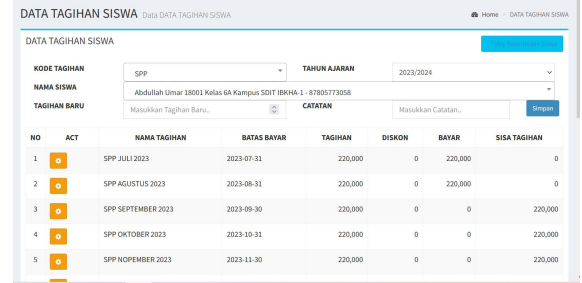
DATA TAGIHAN SISWA Data DATA TAGIHAN SISWA

Home > DATA TAGIHAN SISWA

DATA TAGIHAN SISWA

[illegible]

KODE TAGIHAN SPP

TAHUN AJARAN 2023/2024

NAMA SISWA Abdullah Umar 18001 Kelas 6A Kampus SDIT IBKHA-1 - 87805773058

TAGIHAN BARU Masukkan Tagihan Baru..

CATATAN Masukkan Catatan..

Simpan

| NO | ACT | NAMA TAGIHAN | BATAS BAYAR | TAGIHAN | DISKON | BAYAR | SISA TAGIHAN |
|---|---|---|---|---|---|---|---|
| 1 | | SPP JULI 2023 | 2023-07-31 | 220,000 | 0 | 220,000 | 0 |
| 2 | | SPP AGUSTUS 2023 | 2023-08-31 | 220,000 | 0 | 220,000 | 0 |
| 3 | | SPP SEPTEMBER 2023 | 2023-09-30 | 220,000 | 0 | 0 | 220,000 |
| 4 | | SPP OKTOBER 2023 | 2023-10-31 | 220,000 | 0 | 0 | 220,000 |
| 5 | | SPP NOPEMBER 2023 | 2023-11-30 | 220,000 | 0 | 0 | 220,000 |